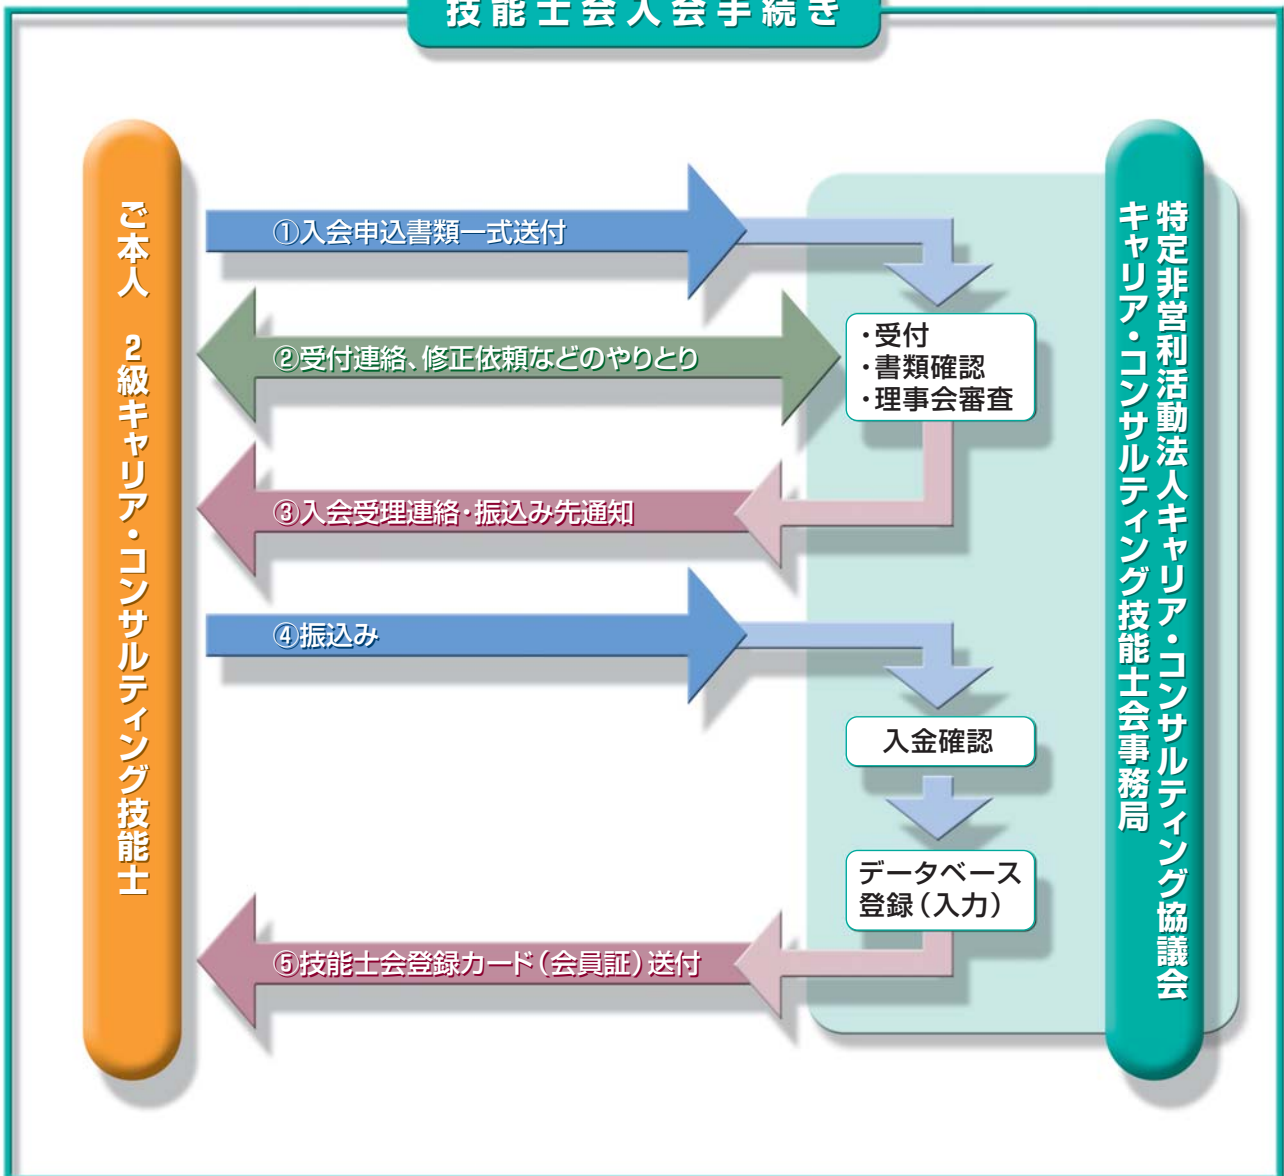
技能士会入会手続き

ご本人　2級キャリア・コンサルティング技能士

①入会申込書類一式送付

②受付連絡、修正依頼などのやりとり

・受付
・書類確認
・理事会審査

③入会受理連絡・振込み先通知

④振込み

入金確認

データベース登録（入力）

⑤技能士会登録カード（会員証）送付

特定非営利活動法人キャリア・コンサルティング協議会
キャリア・コンサルティング技能士会事務局